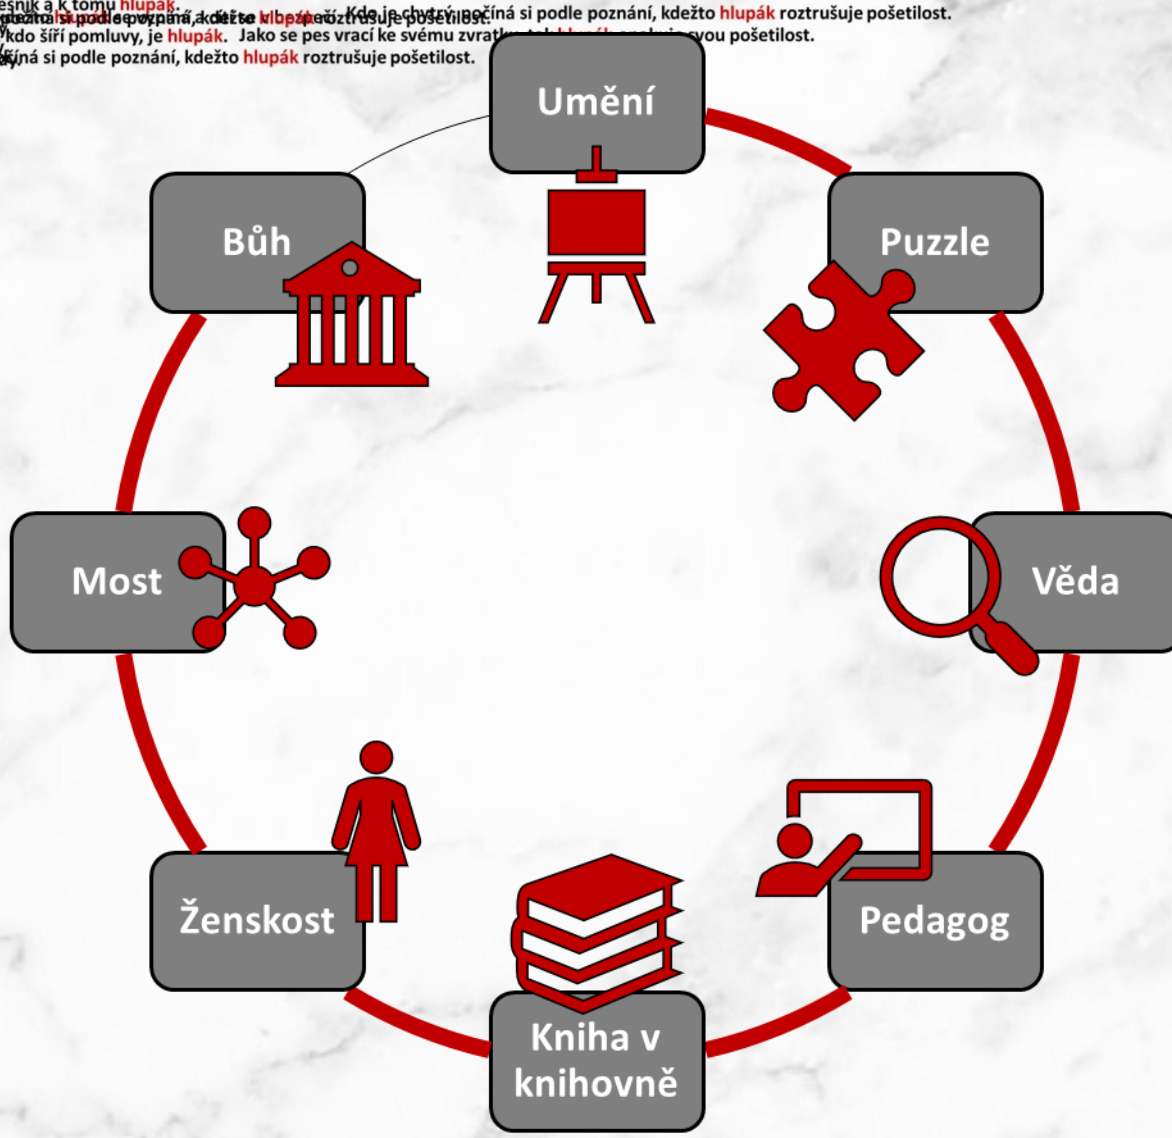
esník a k tomu hlupák.
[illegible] Kde je chytrý, počíná si podle poznání, kdežto hlupák roztrušuje pošetilost.
kdo šíří pomluvy, je hlupák. Jako se pes vrací ke svému zvratku, tak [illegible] svou pošetilost.
číná si podle poznání, kdežto hlupák roztrušuje pošetilost.

Umění

Puzzle

Věda

Pedagog

Kniha v knihovně

Ženskost

Most

Bůh